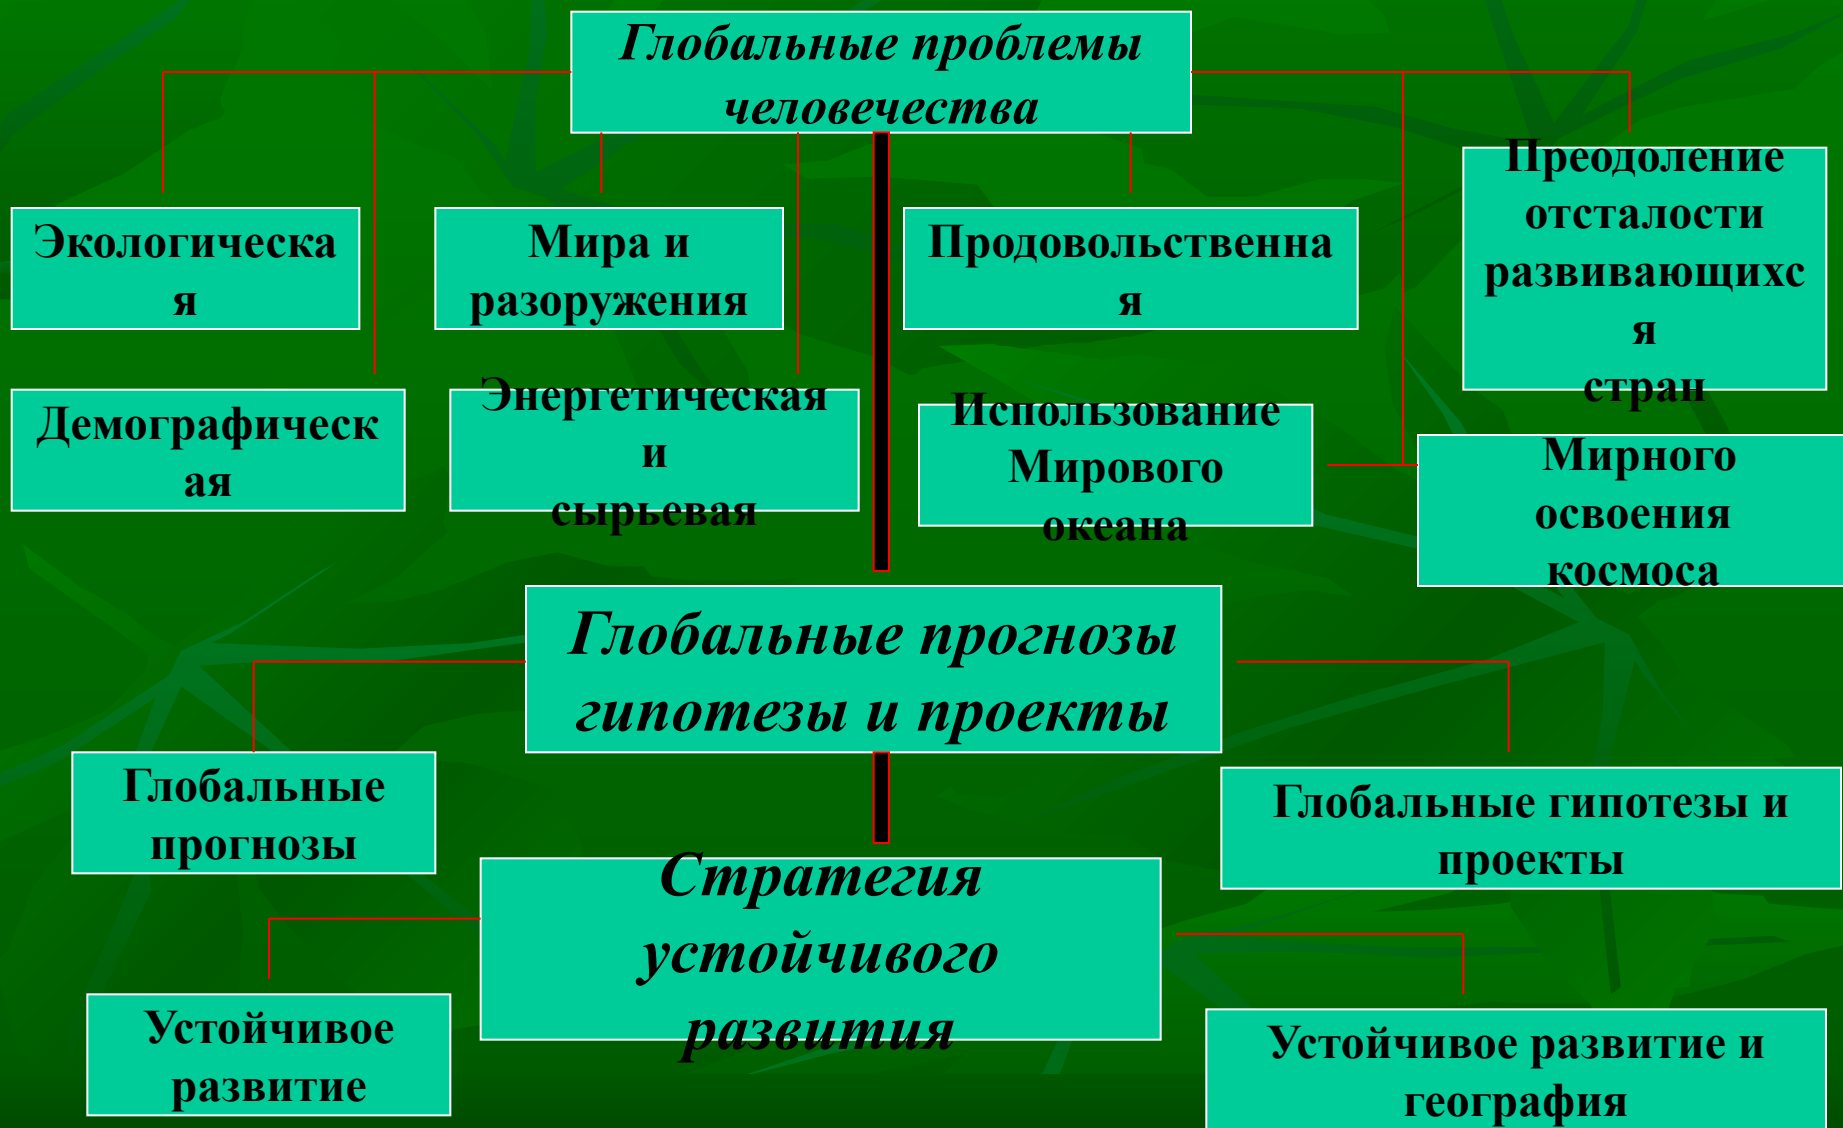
Глобальные проблемы человечества

Экологическая

Мира и разоружения

Продовольственная

Преодоление отсталости развивающихся стран

Демографическая

Энергетическая и сырьевая

Использование Мирового океана

Мирного освоения космоса

Глобальные прогнозы гипотезы и проекты

Глобальные прогнозы

Глобальные гипотезы и проекты

Стратегия устойчивого развития

Устойчивое развитие

Устойчивое развитие и география